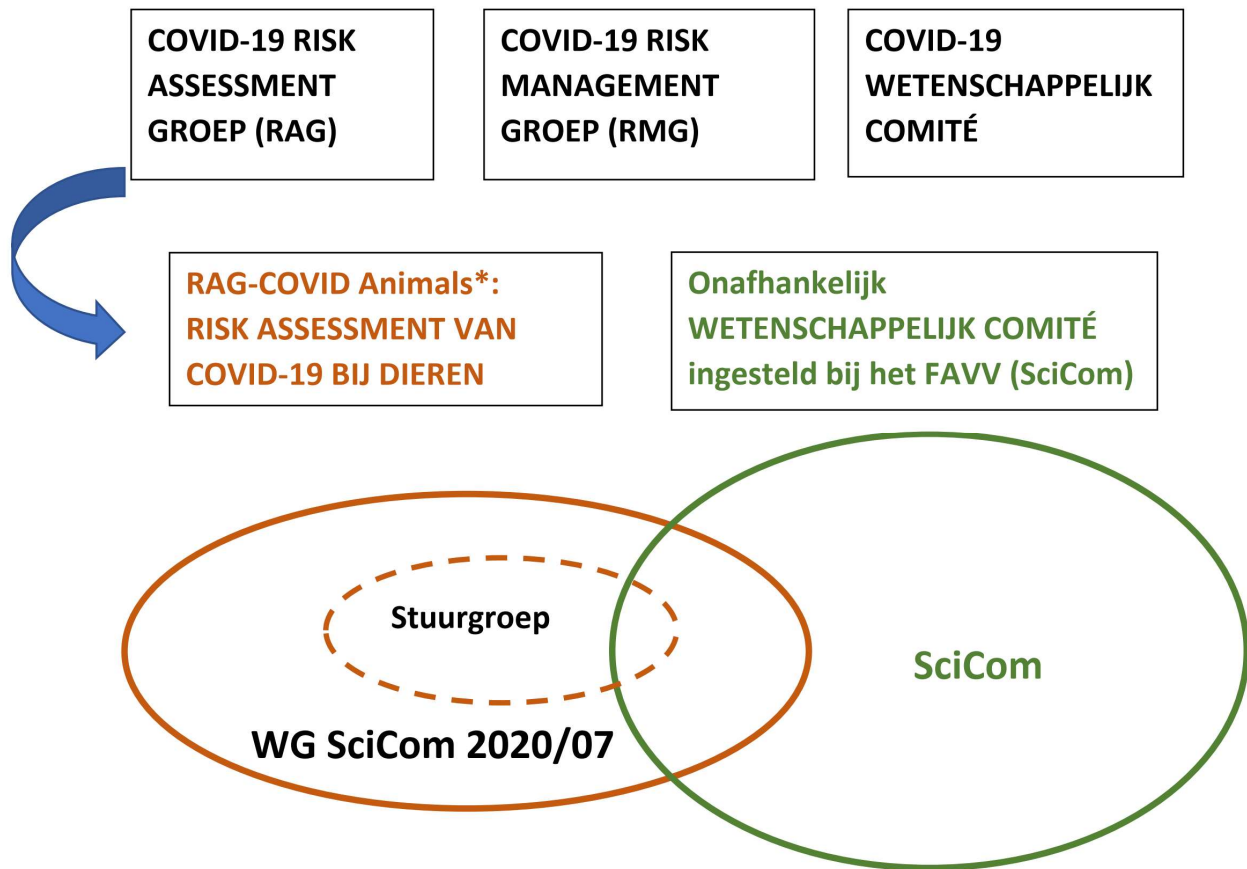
COVID-19 RISK ASSESSMENT GROEP (RAG)

COVID-19 RISK MANAGEMENT GROEP (RMG)

COVID-19 WETENSCHAPPELIJK COMITÉ

RAG-COVID Animals*: RISK ASSESSMENT VAN COVID-19 BIJ DIEREN

Onafhankelijk WETENSCHAPPELIJK COMITÉ ingesteld bij het FAVV (SciCom)

Stuurgroep

SciCom

WG SciCom 2020/07